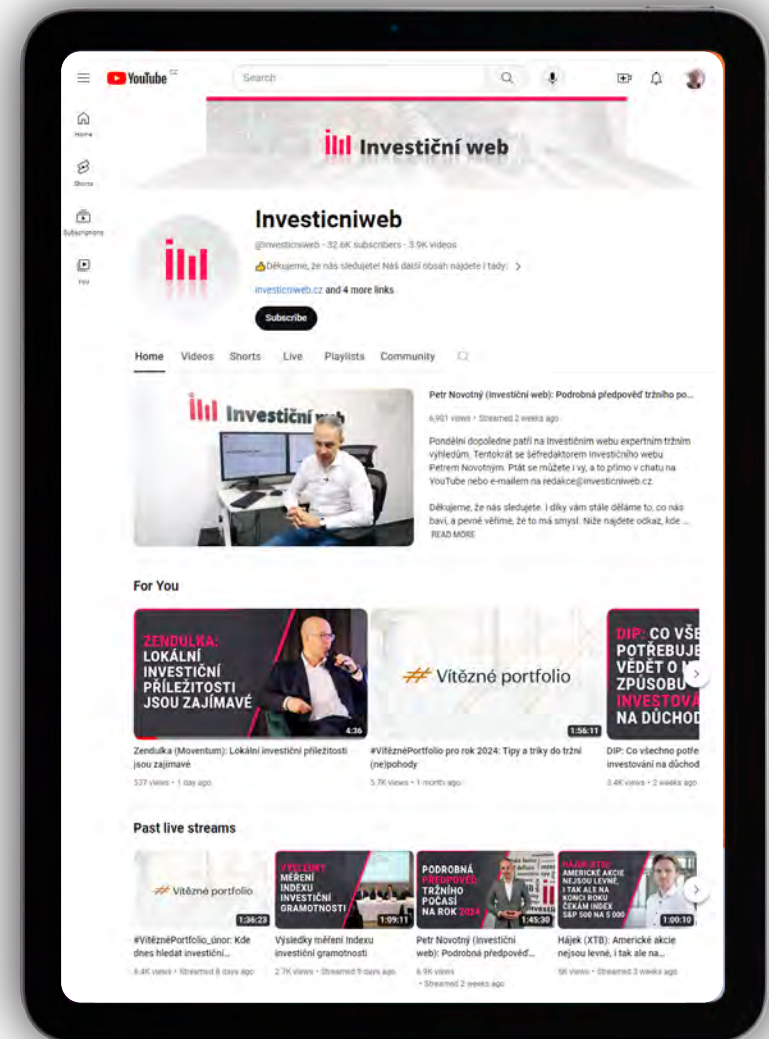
YouTube CZ

Search

Home

Shorts

Subscriptions

You

Investiční web

Investicniweb

@investicniweb · 32.6K subscribers · 3.9K videos

👍Děkujeme, že nás sledujete! Náš další obsah najdete i tady: >

investicniweb.cz and 4 more links

Subscribe

Home Videos Shorts Live Playlists Community

Investiční web

Petr Novotný (Investiční web): Podrobná předpověď tržního po...

6,901 views · Streamed 2 weeks ago

Pondělní dopoledne patří na Investičním webu expertním tržním výhledům. Tentokrát se šéfredaktorem Investičního webu Petrem Novotným. Ptát se můžete i vy, a to přímo v chatu na YouTube nebo e-mailem na redakce@investicniweb.cz.

Děkujeme, že nás sledujete. I díky vám stále děláme to, co nás baví, a pevně věříme, že to má smysl. Níže najdete odkaz, kde ...

READ MORE

For You

ZENDULKA: LOKÁLNÍ INVESTIČNÍ PŘÍLEŽITOSTI JSOU ZAJÍMAVÉ

4:36

Zendulka (Moventum): Lokální investiční příležitosti jsou zajímavé

537 views · 1 day ago

Vítězné portfolio

1:56:11

#VítěznéPortfolio pro rok 2024: Tipy a triky do tržní (ne)pohody

5.7K views · 1 month ago

DIP: CO VŠE POTŘEBUJE VĚDĚT O ZPŮSOBU INVESTOVÁ NA DŮCHOD

DIP: Co všechno potře investování na důchod

3.4K views · 2 weeks ago

Past live streams

Vítězné portfolio

1:36:23

#VítěznéPortfolio_únor: Kde dnes hledat investiční...

6.4K views · Streamed 6 days ago

VÝSLEDKY MĚŘENÍ INDEXU INVESTIČNÍ GRAMOTNOSTI

1:09:11

Výsledky měření Indexu investiční gramotnosti

2.7K views · Streamed 9 days ago

PODROBNÁ PŘEDPOVĚĎ TRŽNÍHO POČASÍ NA ROK 2024

1:45:30

Petr Novotný (Investiční web): Podrobná předpověď...

6.9K views · Streamed 2 weeks ago

HÁJEK (XTB): AMERICKÉ AKCIE NEJSOU LEVNÉ, I TAK ALE NA KONCI ROKU ČEKÁM INDEX S&P 500 NA 5 000

1:00:10

Hájek (XTB): Americké akcie nejsou levné, i tak ale na...

5K views · Streamed 3 weeks ago